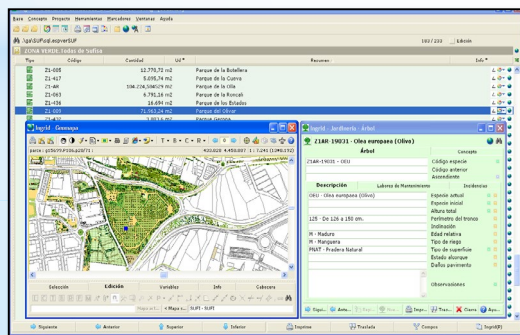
Base Concepto Proyecto Herramientas Marcadores Ventanas Ayuda

\\gs\SUP\cgl.ecpver\SUF

183 / 230 Edición

ZONA VERDE. Todas de Sofía

| Tipo | Código | Cantidad | Ud | Resumen | Info |
|---|---|---|---|---|---|
| | Z1-008 | 12.770,72 m2 | | Parque de la Botellera | |
| | Z1-417 | 5.095,74 m2 | | Parque de la Cueva | |
| | Z1-4M | 104.226,58 m2 | | Parque de la Olla | |
| | Z1-063 | 6.791,26 m2 | | Parque de la Roncal | |
| | Z1-436 | 16.694 m2 | | Parque de los Estados | |
| | Z1-009 | 71.063,24 m2 | | Parque del Olivar | |
| | Z1-407 | 3.813,6 m2 | | Parque Verona | |

IngeGil Geomapa

Selección | Edición | Variables | Info | Cabecera

Mapa | SUP1 - SUP1

Z1AR-19031 - Olea europaea (Olivo)

Árbol

Z1AR-19031 - OEU

Concepto
Código especie
Código anterior
Ascendiente

Descripción | Labores de Mantenimiento | Incidencias

OEU - Olea europaea (Olivo)

125 - De 126 a 150 cm.

M - Madura
M - Manguera
PNAT - Pradera Natural

Especie actual
Especie inicial
Altura total
Perímetro del tronco
Inclinación
Edad relativa
Tipo de riego
Tipo de superficie
Estado alcorque
Daños pavimento

Observaciones

Sigu... | Ante... | Bus... | Imp... | Tra... | Cierra | Ayu...

Siguiente | Anterior | Superior | Inferior | Imprime | Traslada | Compra | IngeGil